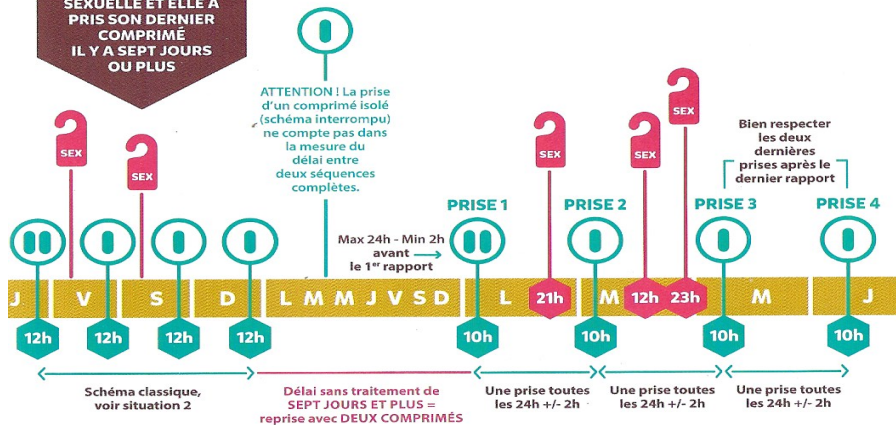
SEXUELLE ET ELLE A PRIS SON DERNIER COMPRIMÉ IL Y A SEPT JOURS OU PLUS

ATTENTION ! La prise d'un comprimé isolé (schéma interrompu) ne compte pas dans la mesure du délai entre deux séquences complètes.

Bien respecter les deux dernières prises après le dernier rapport

SEX

SEX

SEX

SEX

SEX

PRISE 1

PRISE 2

PRISE 3

PRISE 4

Max 24h - Min 2h avant le 1$^{er}$ rapport

J

V

S

D

L M M J V S D

L

21h

M

12h

23h

M

J

12h

12h

12h

12h

10h

10h

10h

10h

Schéma classique, voir situation 2

Délai sans traitement de SEPT JOURS ET PLUS = reprise avec DEUX COMPRIMÉS

Une prise toutes les 24h +/- 2h

Une prise toutes les 24h +/- 2h

Une prise toutes les 24h +/- 2h